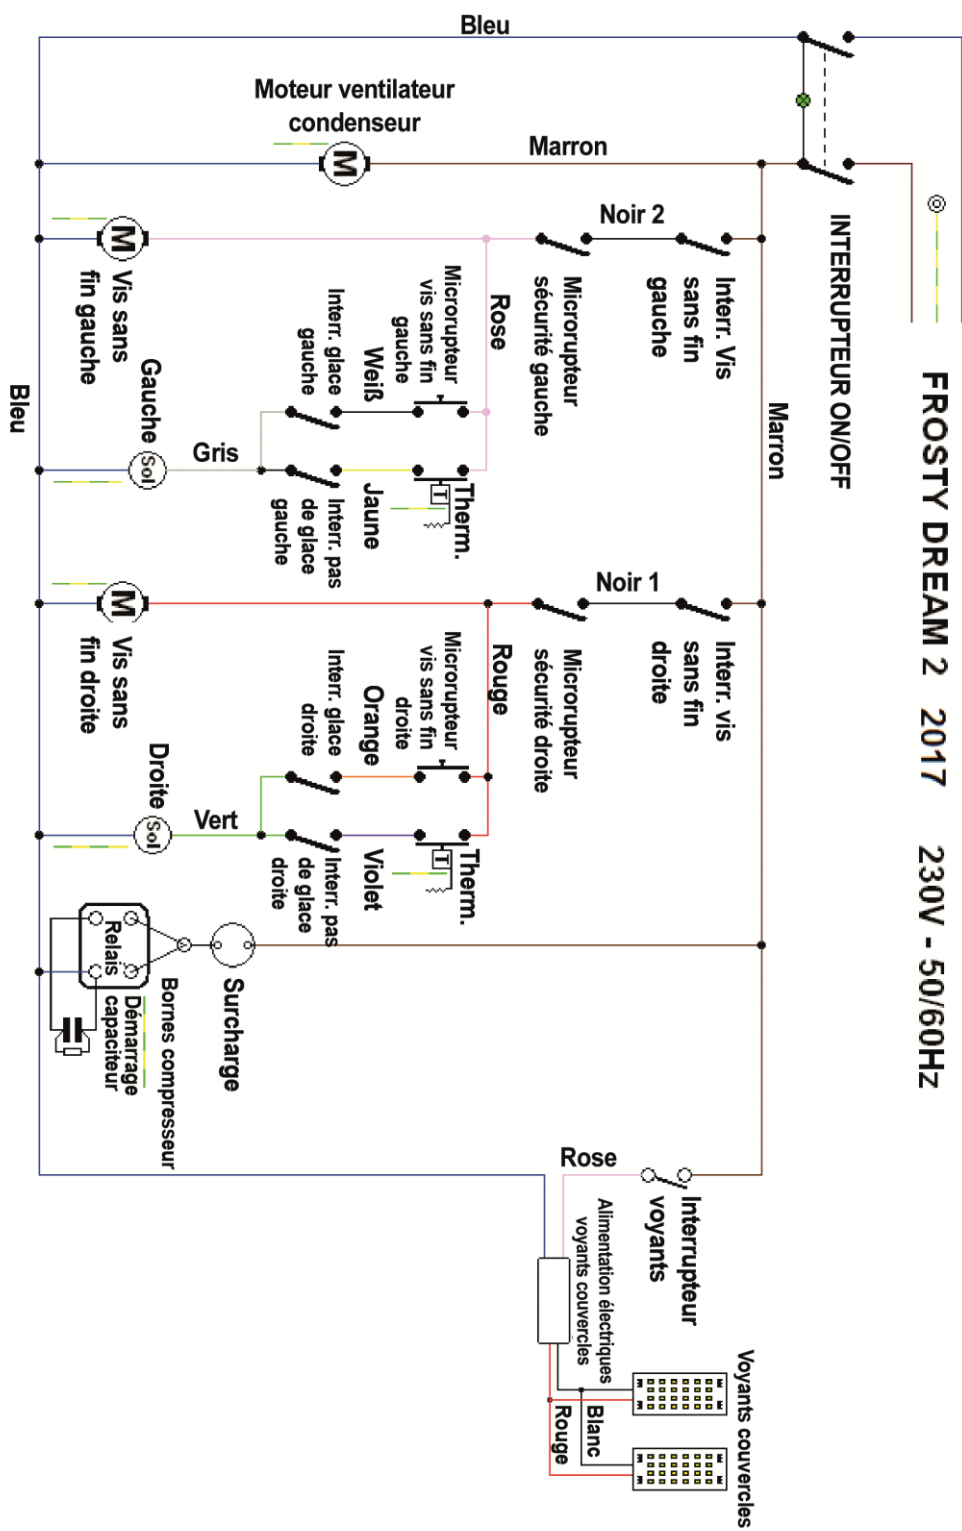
FROSTY DREAM 2 2017 230V - 50/60Hz

Bleu

Moteur ventilateur condenseur

M

Marron

INTERRUPTEUR ON/OFF

Noir 2

M

Vis sans fin gauche

Interr. Vis sans fin gauche

Microrupteur sécurité gauche

Rose

Microrupteur vis sans fin gauche

Weiß

Interr. glace gauche

Marron

Gauche

Sol

Gris

Jaune

Therm.

T

Interr. pas de glace gauche

Bleu

Noir 1

M

Vis sans fin droite

Interr. vis sans fin droite

Microrupteur sécurité droite

Rouge

Microrupteur vis sans fin droite

Orange

Interr. glace droite

Droite

Sol

Vert

Violet

Therm.

T

Interr. pas de glace droite

Relais

Surcharge

Démarrage capaciteur

Bornes compresseur

Rose

Interrupteur voyants

Alimentation électriques voyants couvercles

Blanc

Rouge

Voyants couvercles